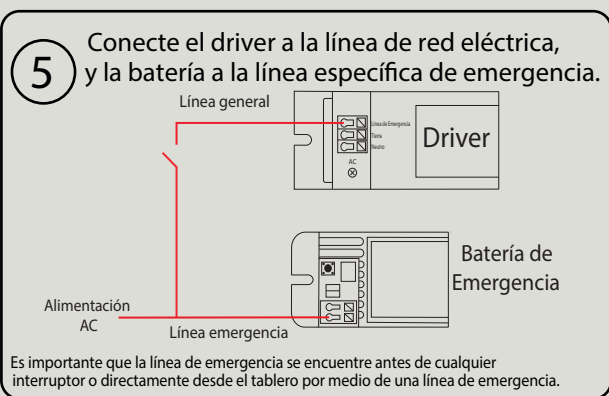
5

Conecte el driver a la línea de red eléctrica, y la batería a la línea específica de emergencia.

Línea general

Línea de Emergencia
Tierra
Neutro

AC

Driver

Batería de Emergencia

Alimentación AC

Línea emergencia

Es importante que la línea de emergencia se encuentre antes de cualquier interruptor o directamente desde el tablero por medio de una línea de emergencia.